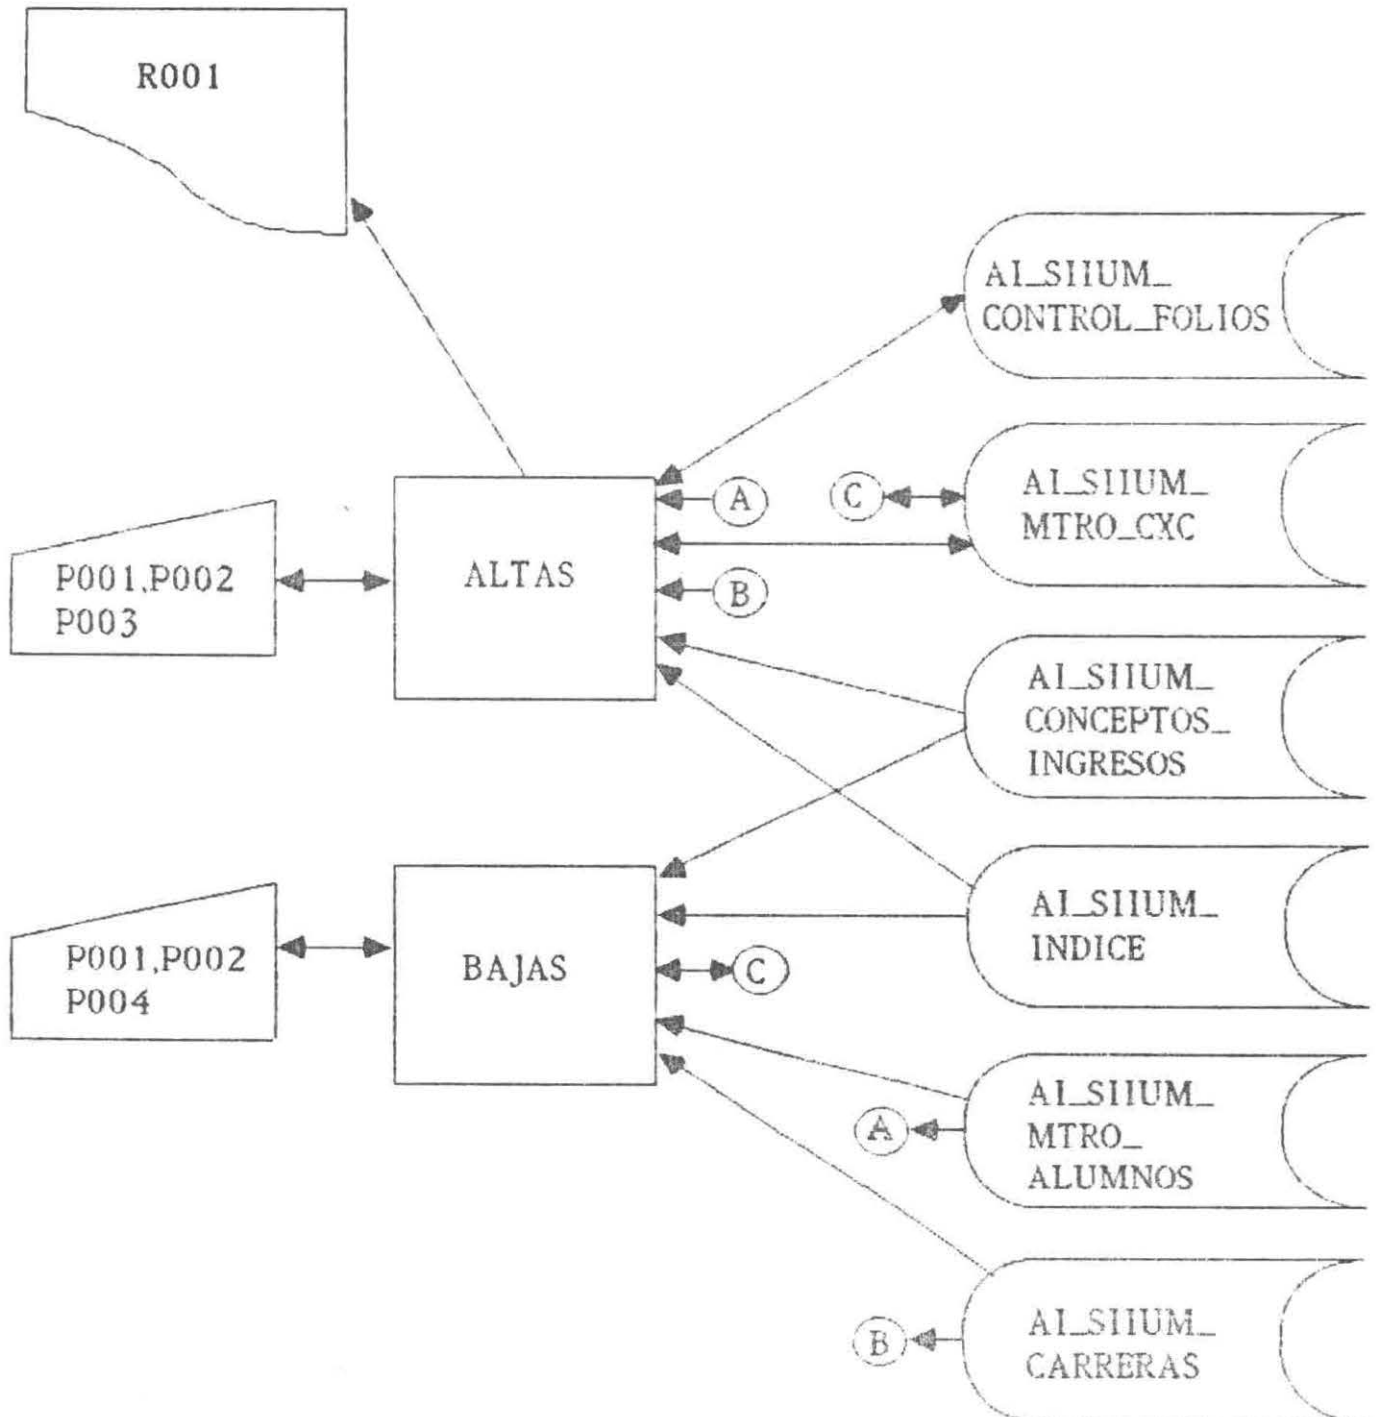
R001

AI_SIIUM_ CONTROL_FOLIOS

AI_SIIUM_ MTRO_CXC

A

C

P001,P002 P003

ALTAS

B

AI_SIIUM_ CONCEPTOS_ INGRESOS

AI_SIIUM_ INDICE

P001,P002 P004

BAJAS

C

AI_SIIUM_ MTRO_ ALUMNOS

A

AI_SIIUM_ CARRERAS

B